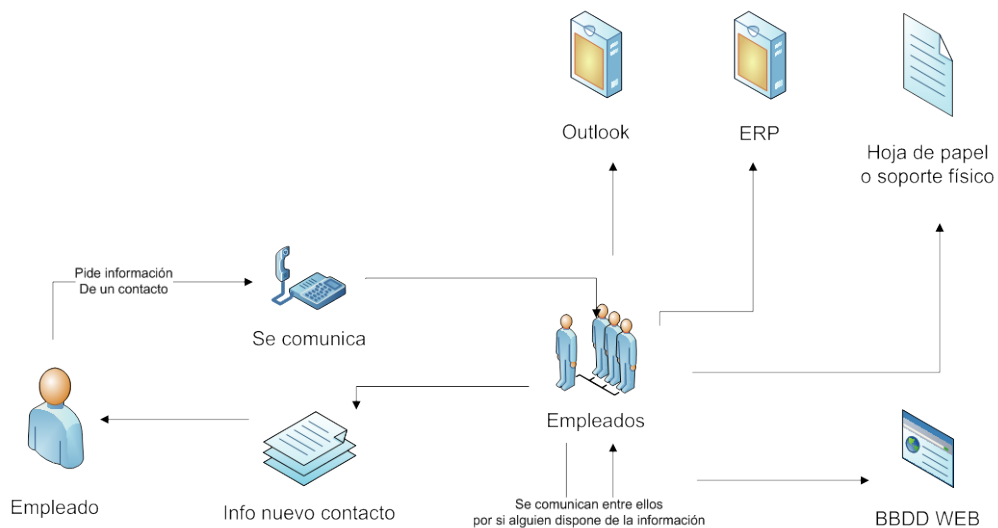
Outlook

ERP

Hoja de papel o soporte físico

Pide información De un contacto

Se comunica

Empleados

Empleado

Info nuevo contacto

Se comunican entre ellos por si alguien dispone de la información

BBDD WEB